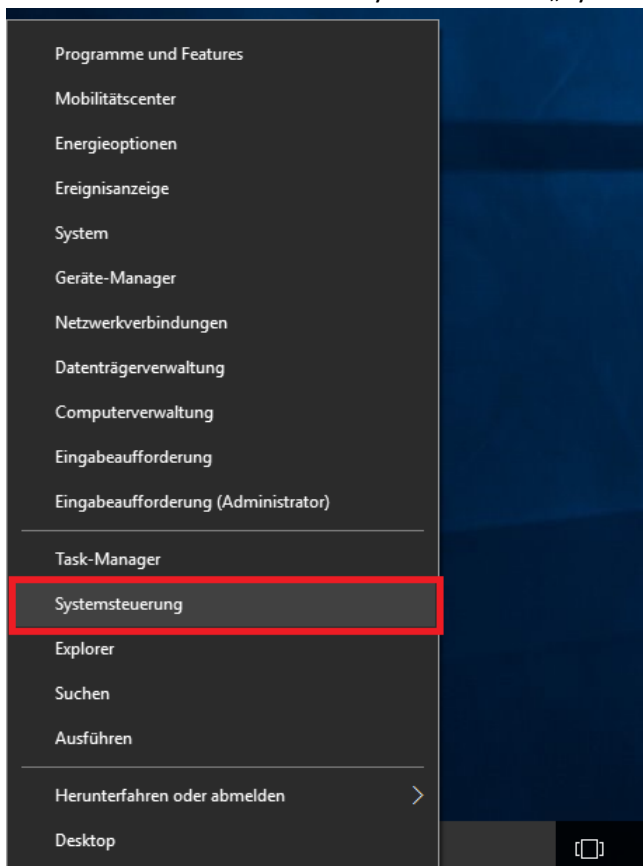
Programme und Features
Mobilitätscenter
Energieoptionen
Ereignisanzeige
System
Geräte-Manager
Netzwerkverbindungen
Datenträgerverwaltung
Computerverwaltung
Eingabeaufforderung
Eingabeaufforderung (Administrator)

Task-Manager
Systemsteuerung
Explorer
Suchen
Ausführen

Herunterfahren oder abmelden
Desktop